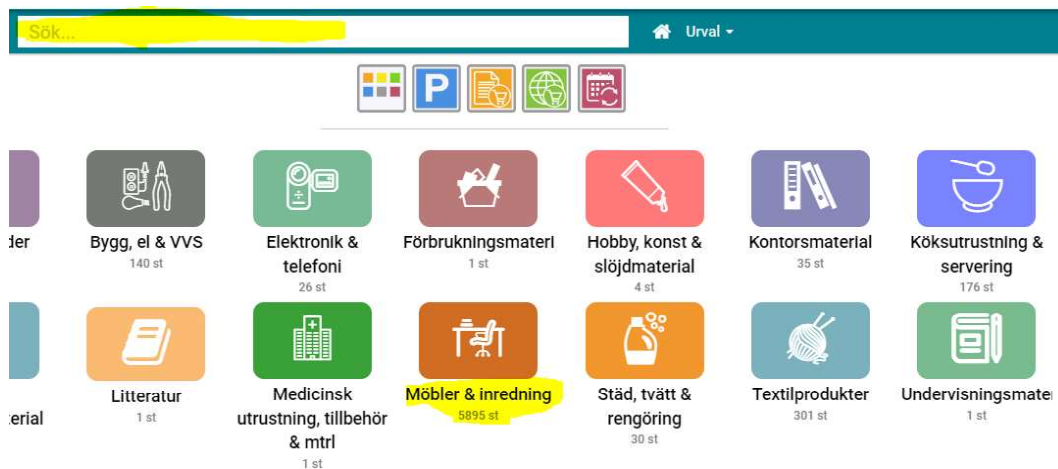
Sök...

Urval

P

der

Bygg, el & VVS
140 st

Elektronik & telefoni
26 st

Förbrukningsmateri
1 st

Hobby, konst & slöjdmaterial
4 st

Kontorsmaterial
35 st

Köksutrustning & servering
176 st

terial

Litteratur
1 st

Medicinsk utrustning, tillbehör & mtrl
1 st

Möbler & inredning
5895 st

Städ, tvätt & rengöring
30 st

Textilprodukter
301 st

Undervisningsmater
1 st